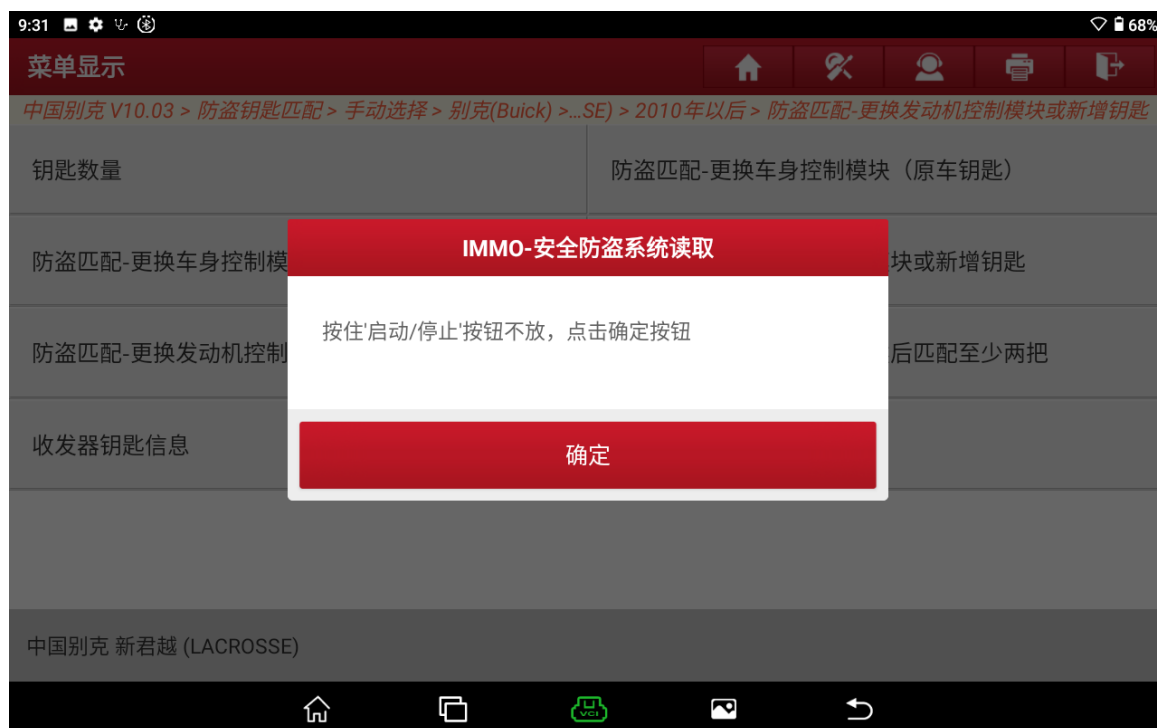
9:31

68%

菜单显示

中国别克 V10.03 > 防盗钥匙匹配 > 手动选择 > 别克(Buick) >...SE) > 2010年以后 > 防盗匹配-更换发动机控制模块或新增钥匙

钥匙数量

防盗匹配-更换车身控制模块（原车钥匙）

防盗匹配-更换车身控制模

块或新增钥匙

防盗匹配-更换发动机控制

后匹配至少两把

收发器钥匙信息

IMMO-安全防盗系统读取

按住'启动/停止'按钮不放，点击确定按钮

确定

中国别克 新君越 (LACROSSE)

VCI